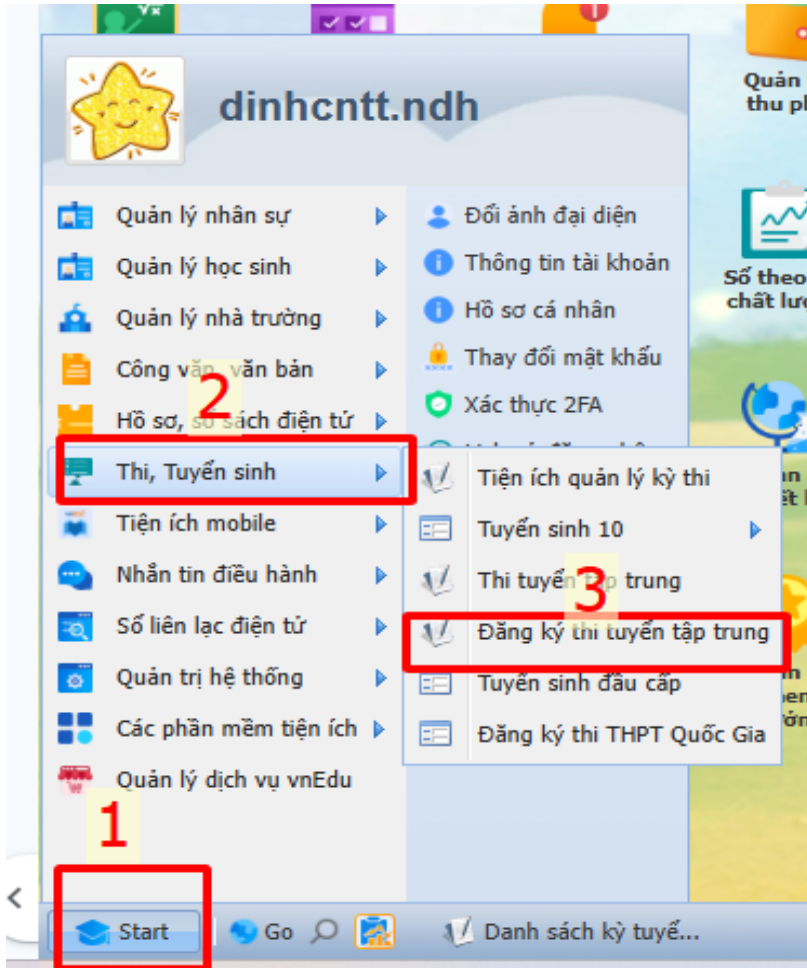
Quản thu ph

dinhcntt.ndh

Quản lý nhân sự
Quản lý học sinh
Quản lý nhà trường
Công văn, văn bản
Hồ sơ, sổ sách điện tử
Thi, Tuyển sinh
Tiện ích mobile
Nhắn tin điều hành
Sổ liên lạc điện tử
Quản trị hệ thống
Các phần mềm tiện ích
Quản lý dịch vụ vnEdu

Đổi ảnh đại diện
Thông tin tài khoản
Hồ sơ cá nhân
Thay đổi mật khẩu
Xác thực 2FA

Tiện ích quản lý kỳ thi
Tuyển sinh 10
Thi tuyển tập trung
Đăng ký thi tuyển tập trung
Tuyển sinh đầu cấp
Đăng ký thi THPT Quốc Gia

Sổ theo chất lượ

2
3
1

Start
Go
Danh sách kỳ tuyể...